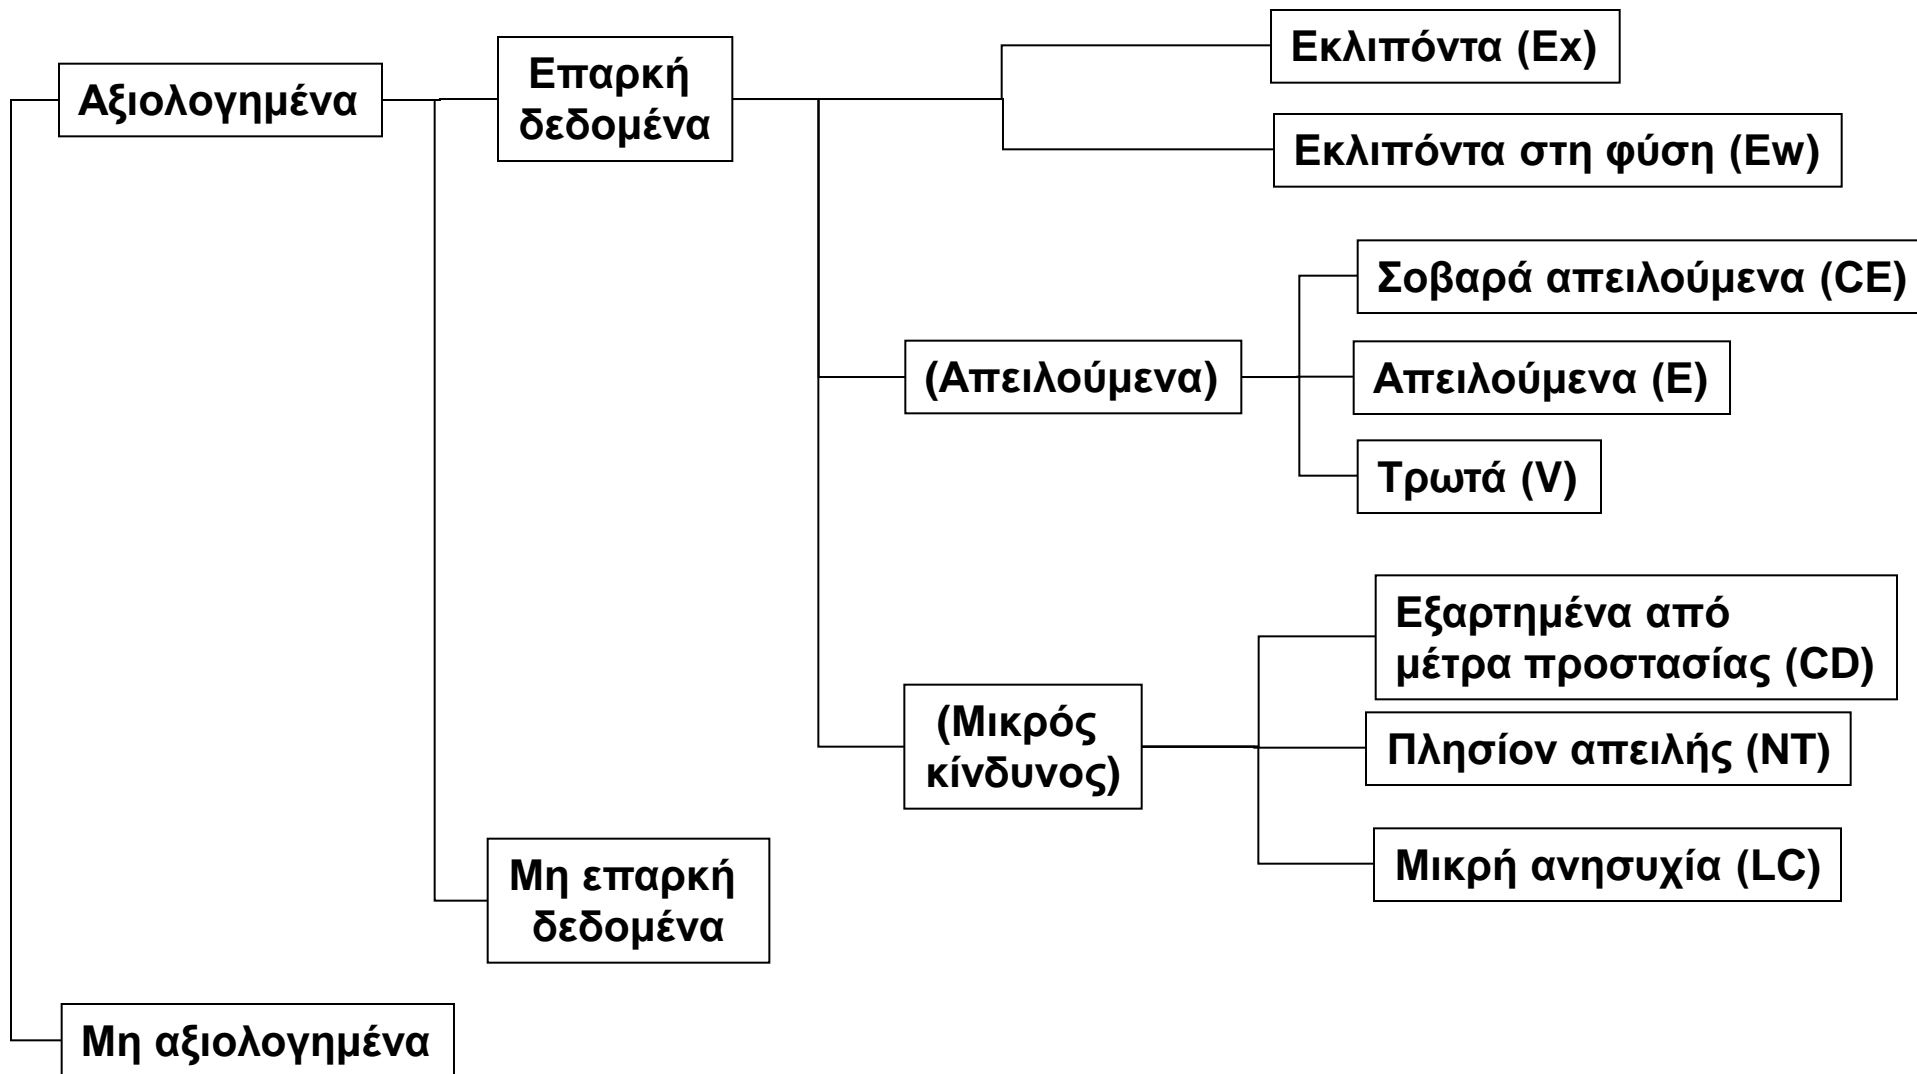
Αξιολογημένα

Επαρκή δεδομένα

Εκλιπόντα (Ex)

Εκλιπόντα στη φύση (Ew)

(Απειλούμενα)

Σοβαρά απειλούμενα (CE)

Απειλούμενα (E)

Τρωτά (V)

(Μικρός κίνδυνος)

Εξαρτημένα από μέτρα προστασίας (CD)

Πλησίον απειλής (NT)

Μικρή ανησυχία (LC)

Μη επαρκή δεδομένα

Μη αξιολογημένα